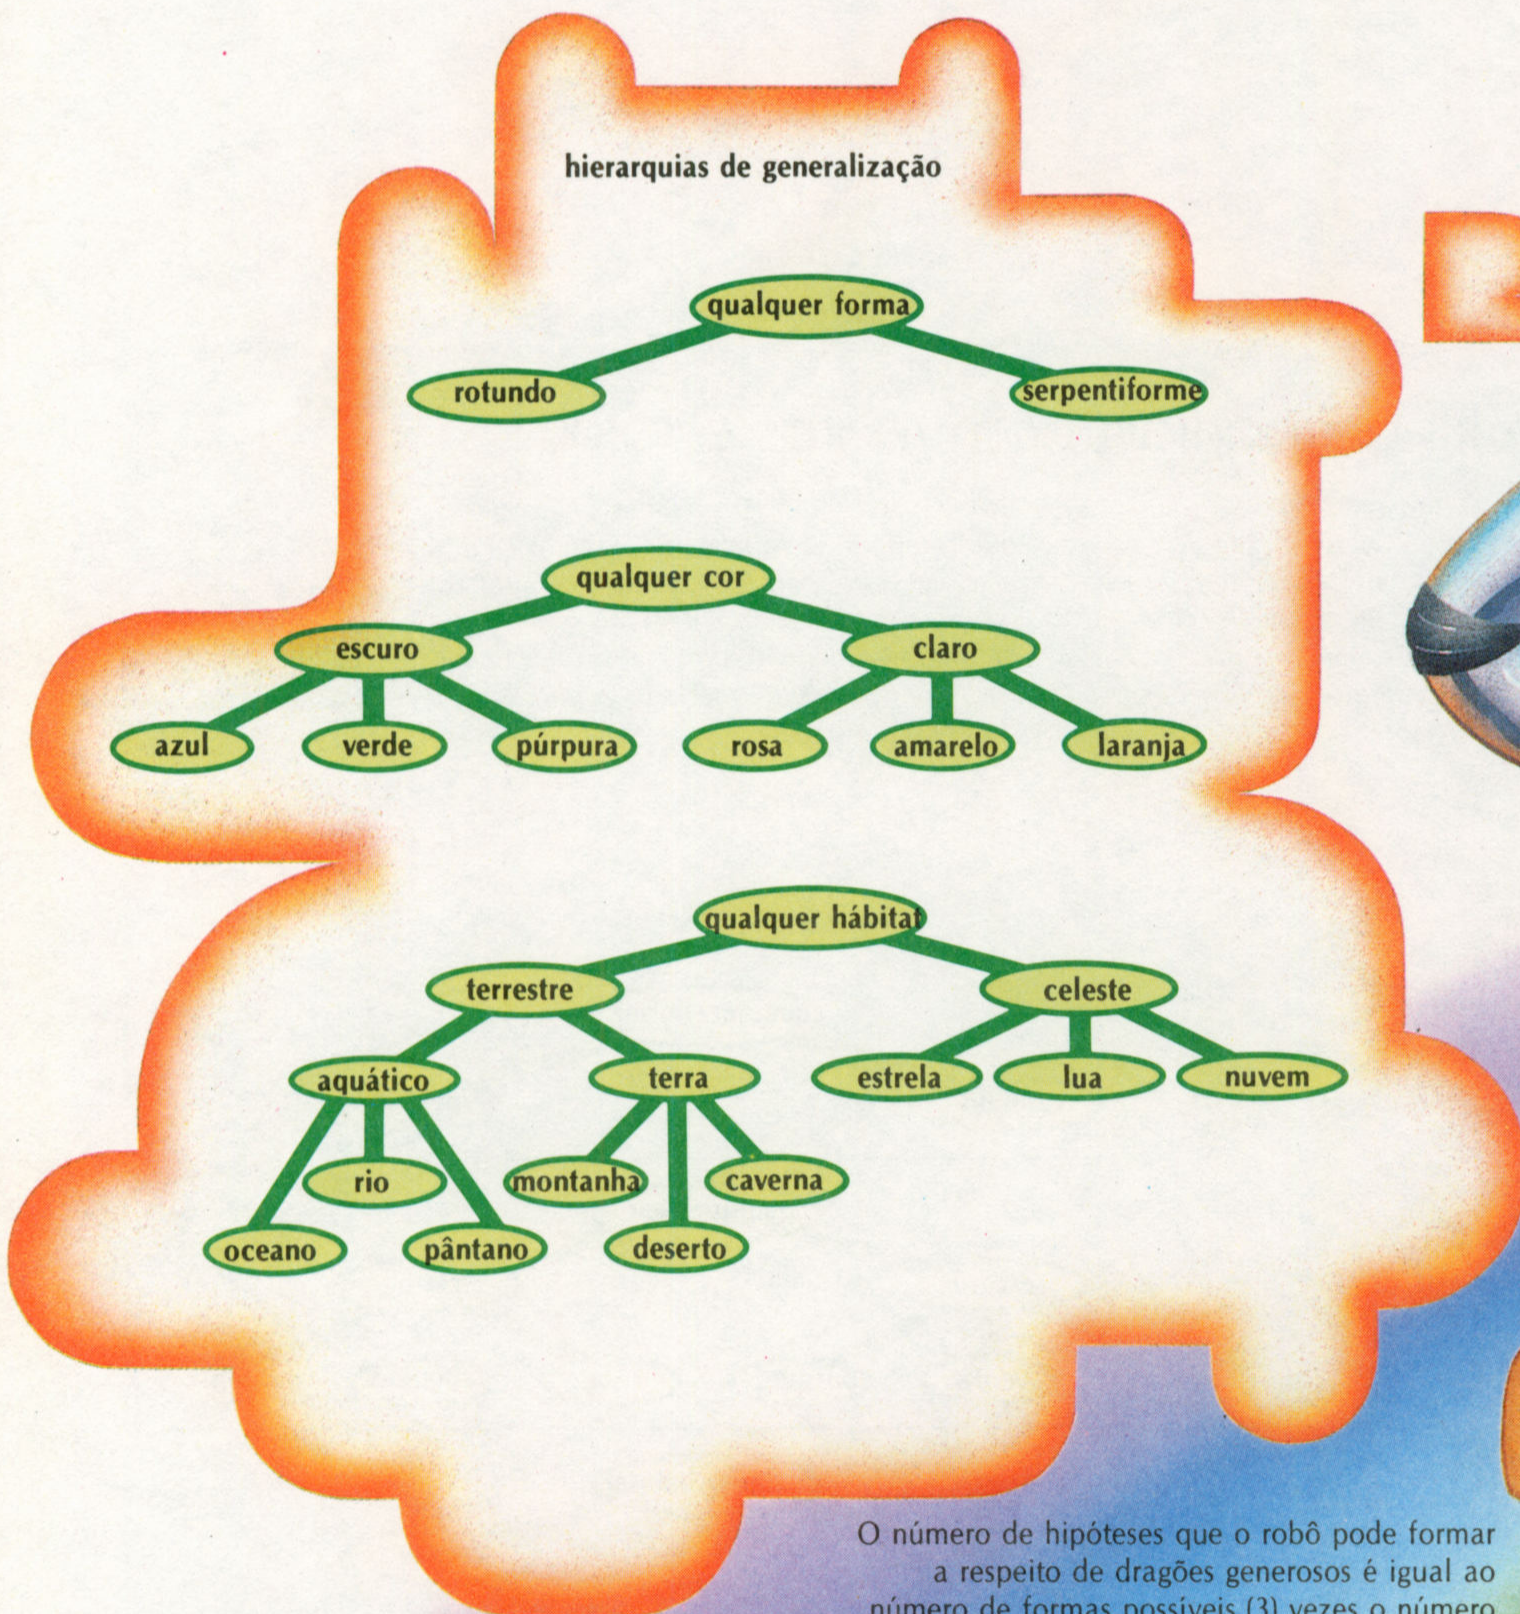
hierarquias de generalização

qualquer forma

rotundo

serpentiforme

qualquer cor

escuro

claro

azul

verde

púrpura

rosa

amarelo

laranja

qualquer hábitat

terrestre

celeste

aquático

terra

estrela

lua

nuvem

rio

montanha

caverna

oceano

pântano

deserto

O número de hipóteses que o robô pode formar a respeito de dragões generosos é igual ao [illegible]